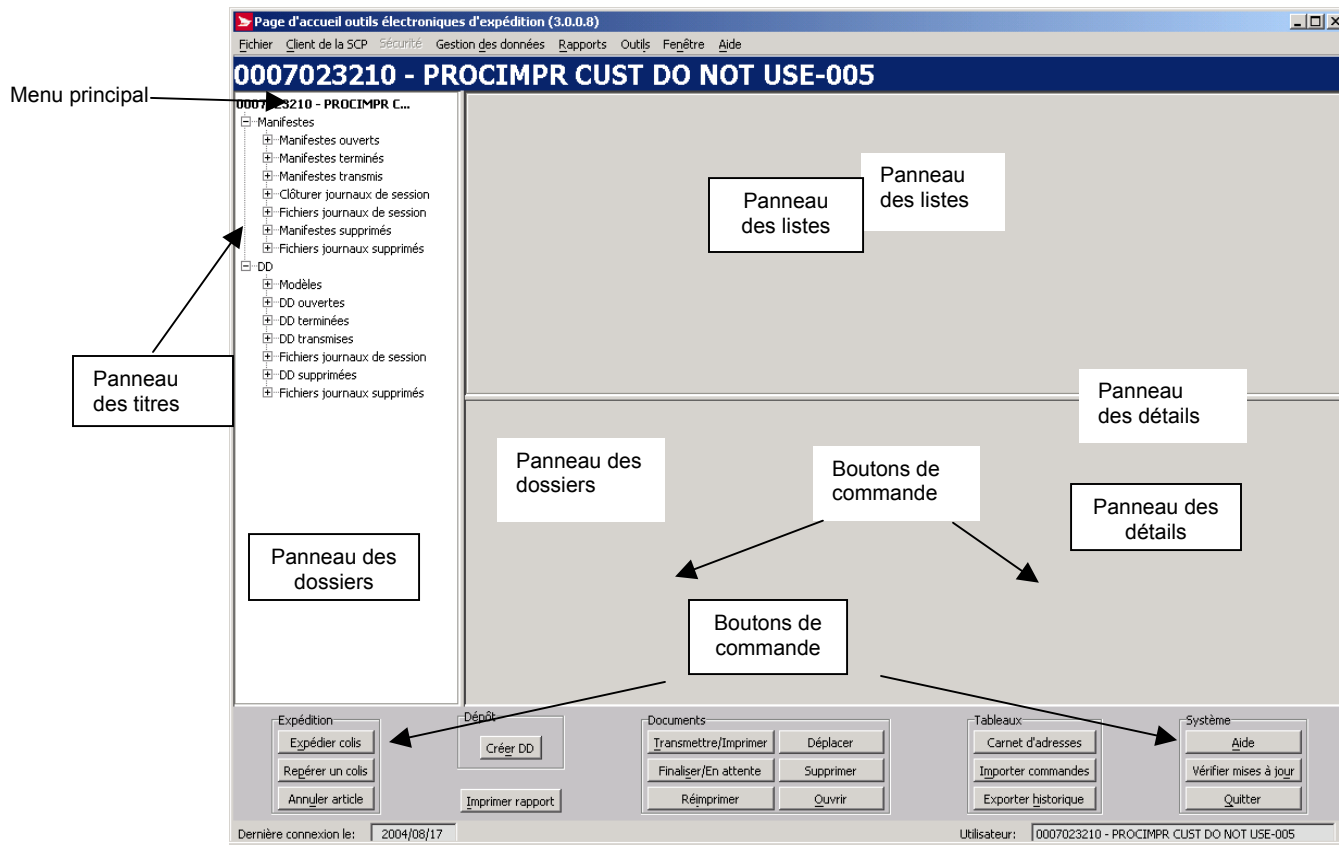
Page d'accueil outils électroniques d'expédition (3.0.0.8)

Fichier Client de la SCP Sécurité Gestion des données Rapports Outils Fenêtre Aide

0007023210 - PROCIMPR CUST DO NOT USE-005

Menu principal

0007023210 - PROCIMPR C...
Manifestes
Manifestes ouverts
Manifestes terminés
Manifestes transmis
Clôturer journaux de session
Fichiers journaux de session
Manifestes supprimés
Fichiers journaux supprimés
DD
Modèles
DD ouvertes
DD terminées
DD transmises
Fichiers journaux de session
DD supprimées
Fichiers journaux supprimés

Panneau des listes

Panneau des listes

Panneau des titres

Panneau des détails

Panneau des dossiers

Boutons de commande

Panneau des détails

Panneau des dossiers

Boutons de commande

Expédition
Expédier colis
Repérer un colis
Annuler article

Dépôt
Créer DD
Imprimer rapport

Documents
Transmettre/Imprimer
Déplacer
Finaliser/En attente
Supprimer
Réimprimer
Ouvrir

Tableaux
Carnet d'adresses
Importer commandes
Exporter historique

Système
Aide
Vérifier mises à jour
Quitter

Dernière connexion le: 2004/08/17

Utilisateur: 0007023210 - PROCIMPR CUST DO NOT USE-005